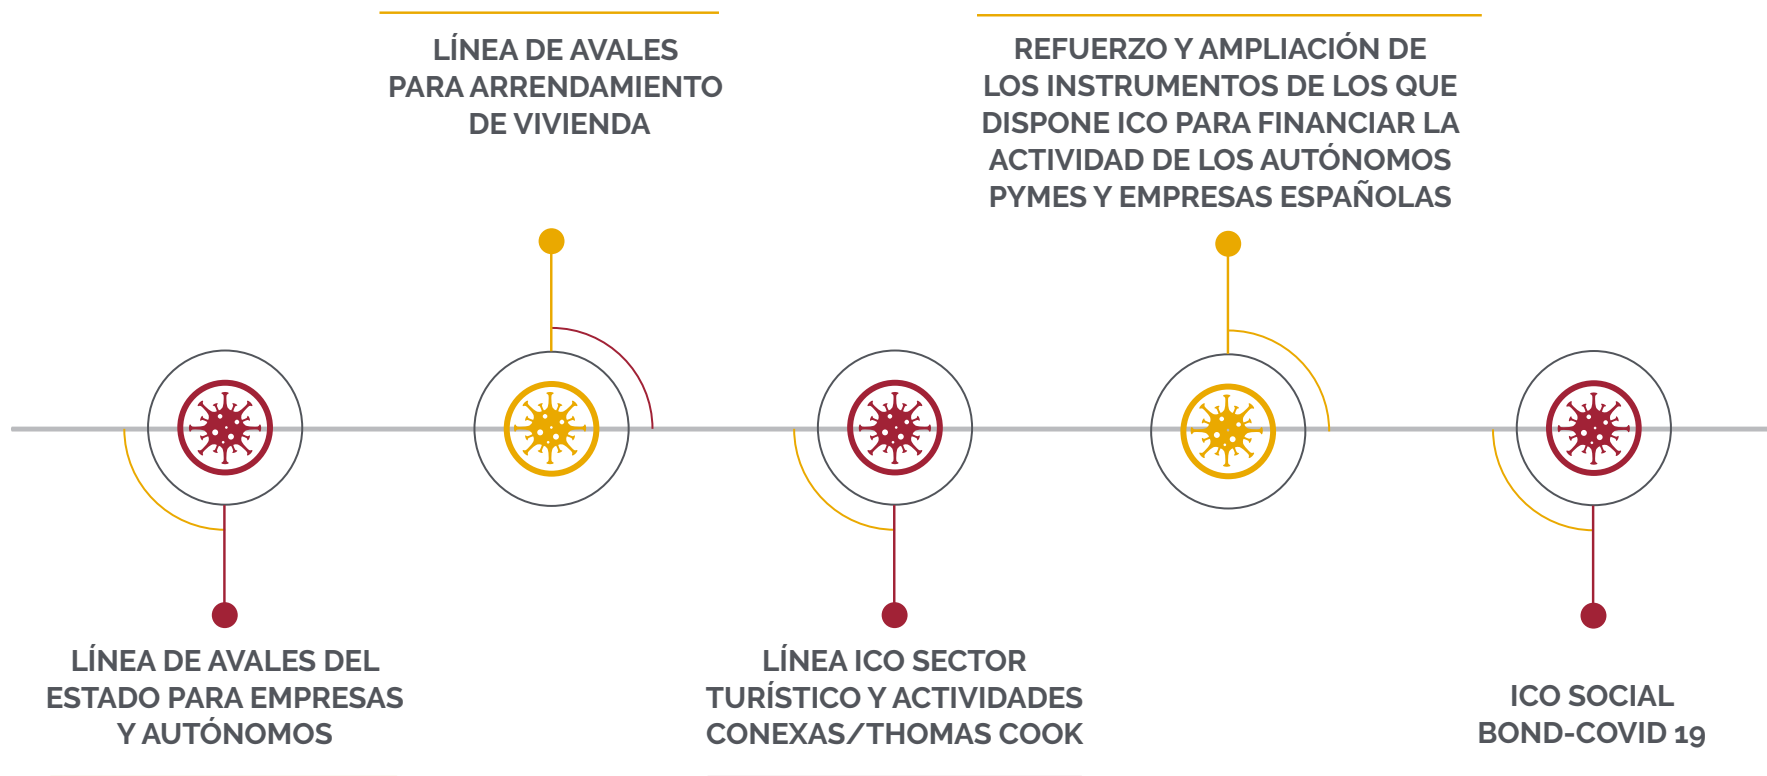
LÍNEA DE AVALES PARA ARRENDAMIENTO DE VIVIENDA

REFUERZO Y AMPLIACIÓN DE LOS INSTRUMENTOS DE LOS QUE DISPONE ICO PARA FINANCIAR LA ACTIVIDAD DE LOS AUTÓNOMOS PYMES Y EMPRESAS ESPAÑOLAS

LÍNEA DE AVALES DEL ESTADO PARA EMPRESAS Y AUTÓNOMOS

LÍNEA ICO SECTOR TURÍSTICO Y ACTIVIDADES CONEXAS/THOMAS COOK

ICO SOCIAL BOND-COVID 19